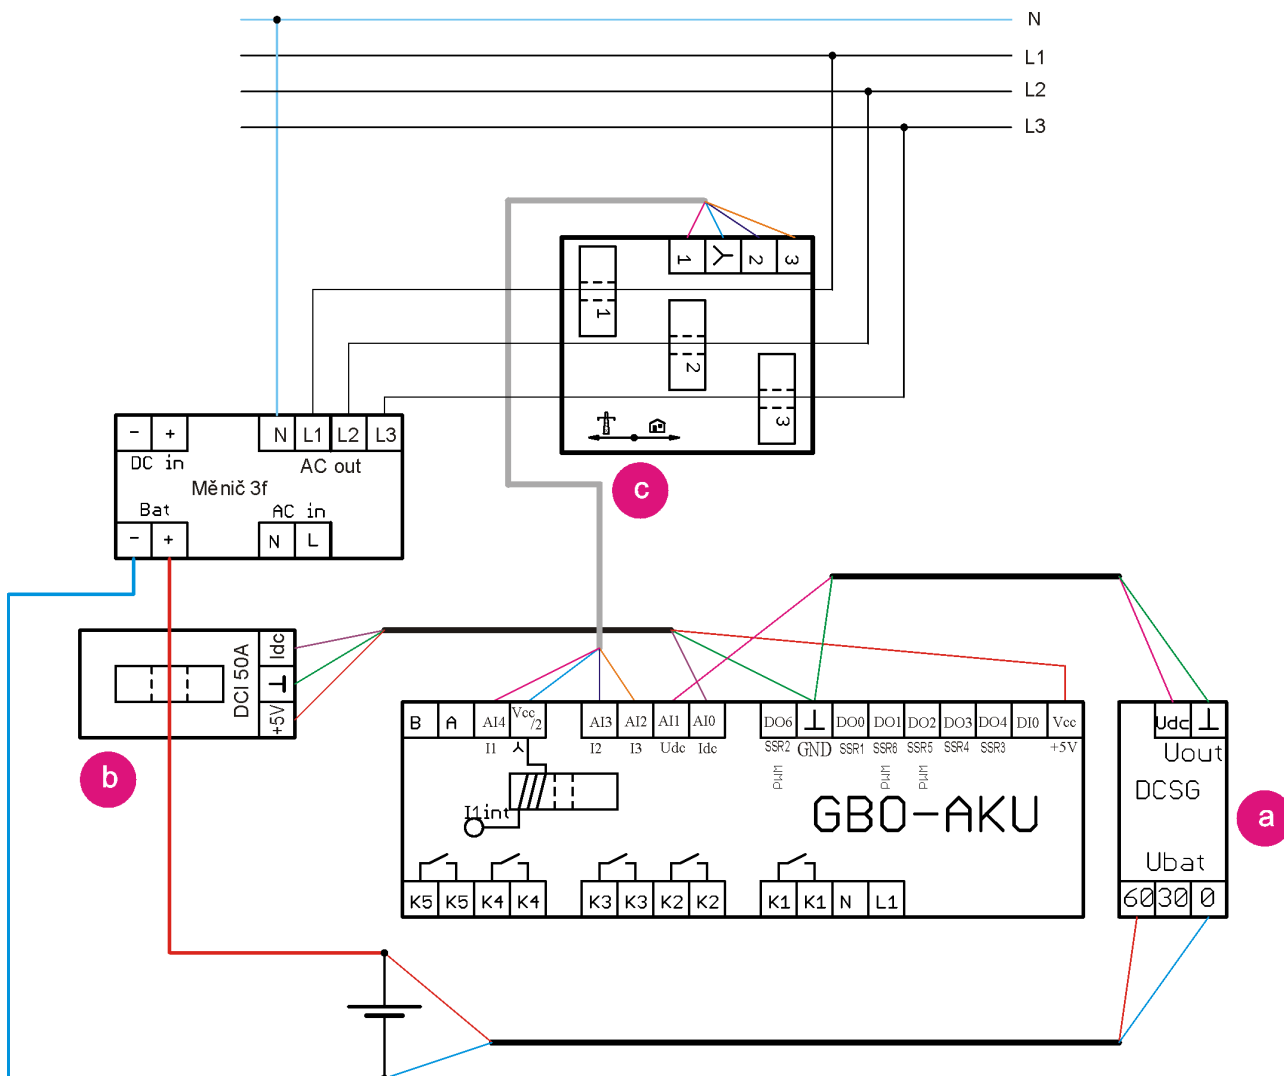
N
L1
L2
L3

1
⅄
2
3
1
2
3

−
+
DC in
N
L1
L2
L3
AC out
Měnič 3f
Bat
AC in
−
+
N
L

c

DCI 50A
Idc
⊥
+5V

b

B
A
AI4
Vcc/2
AI3
AI2
AI1
AI0
DO6
⊥
DO0
DO1
DO2
DO3
DO4
DI0
Vcc
I1
⅄
I2
I3
Udc
Idc
SSR2
GND
SSR1
SSR6
SSR5
SSR4
SSR3
+5V
PWM
PWM
PWM
I1int
GBO-AKU
K5
K5
K4
K4
K3
K3
K2
K2
K1
K1
N
L1

Udc
⊥
Uout
DCSG
Ubat
60
30
0

a